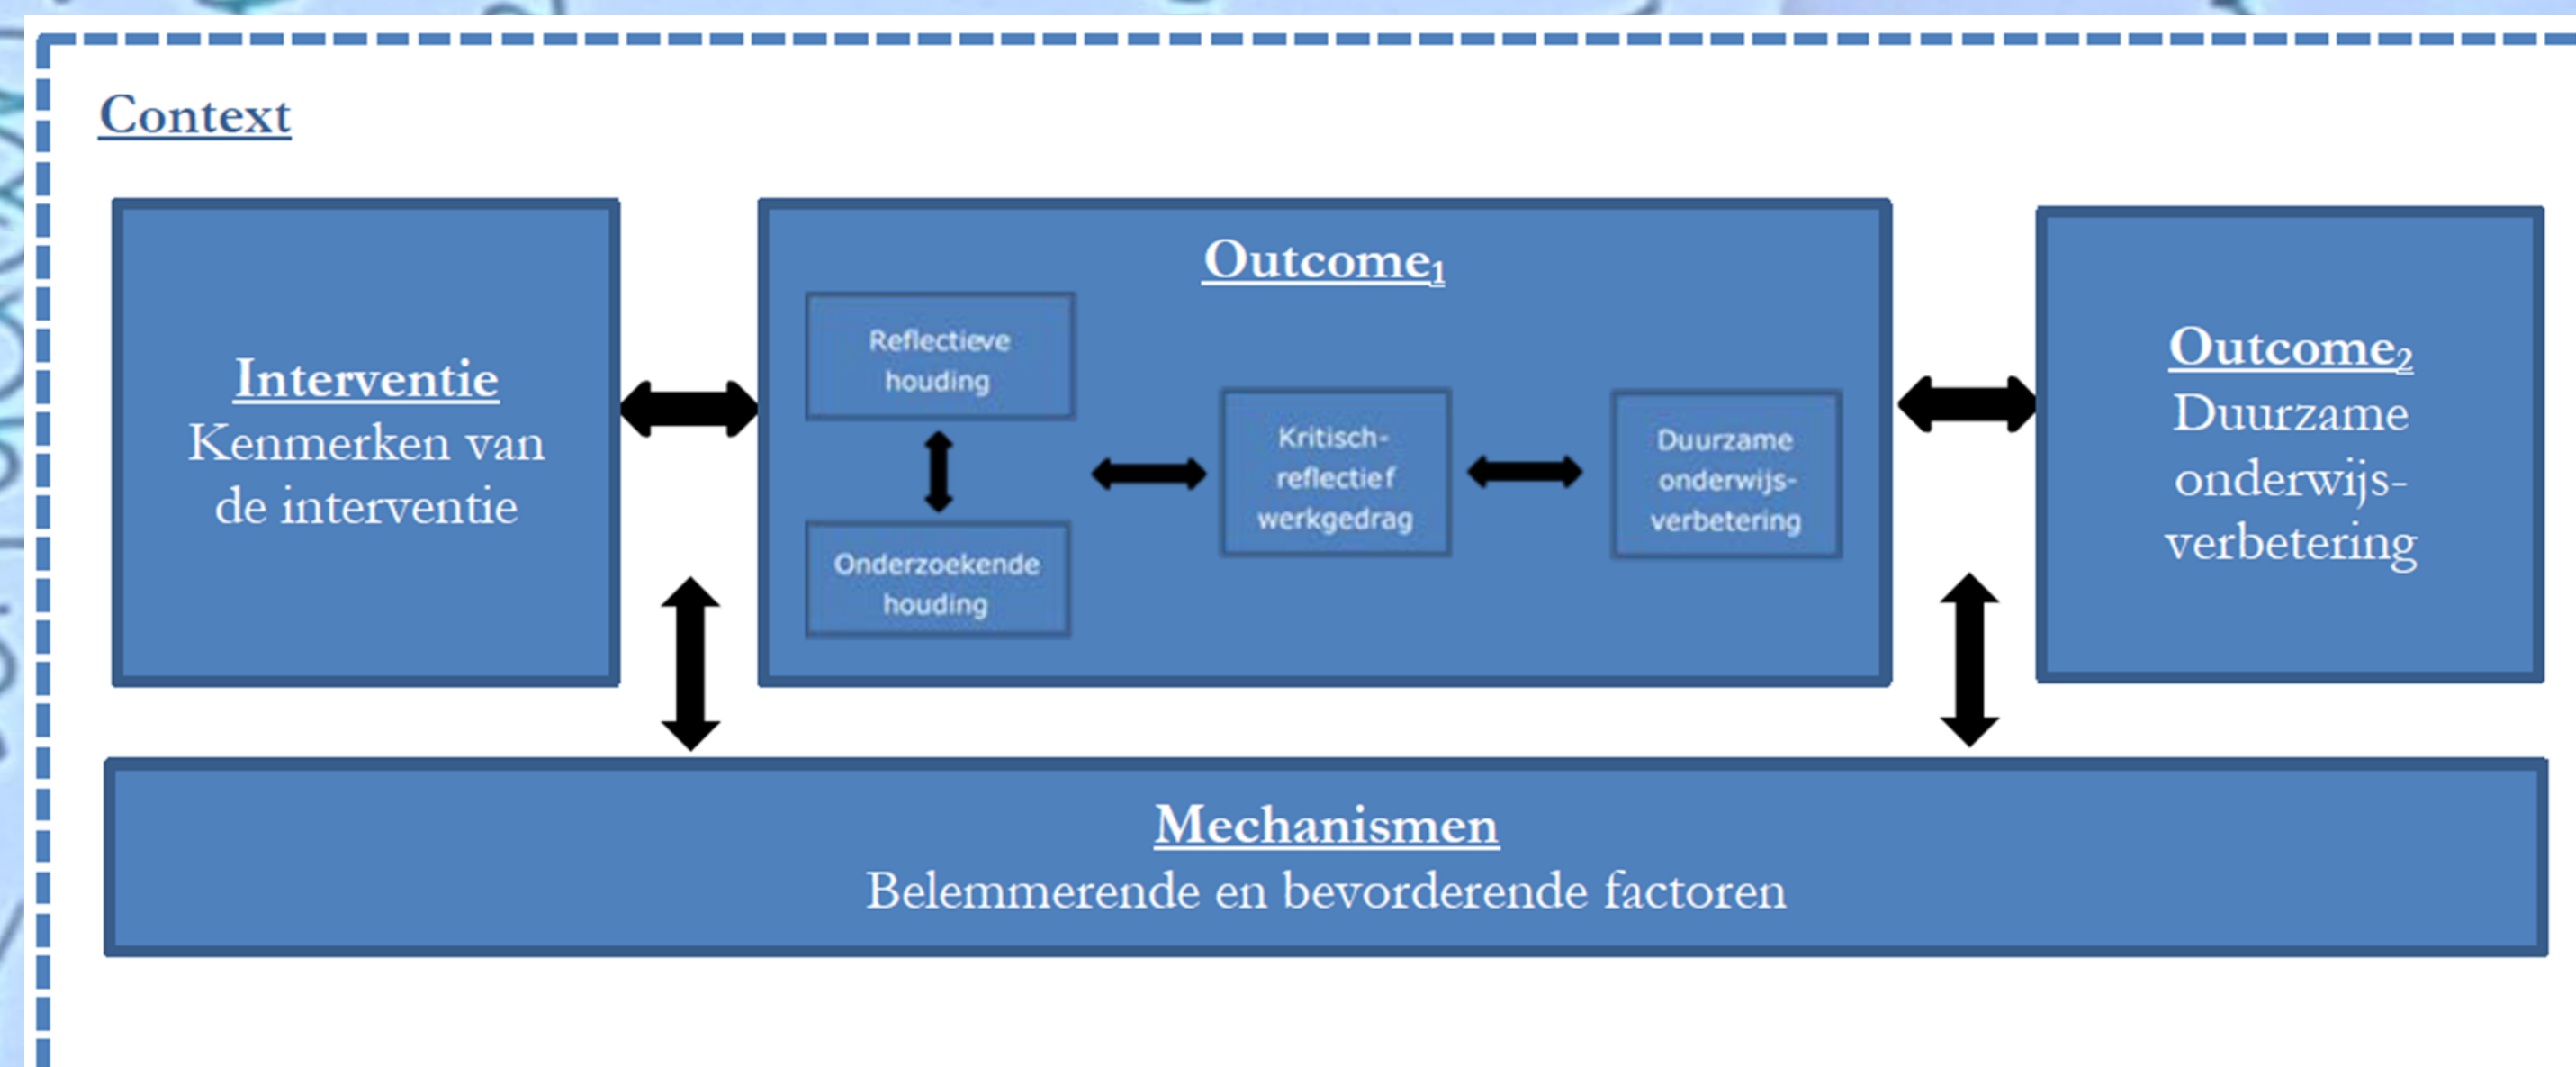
Context

Interventie
Kenmerken van de interventie

Outcome$_1$

Reflectieve houding

Onderzoekende houding

Kritisch-reflectief werkgedrag

Duurzame onderwijs-verbetering

Outcome$_2$
Duurzame onderwijs-verbetering

Mechanismen
Belemmerende en bevorderende factoren